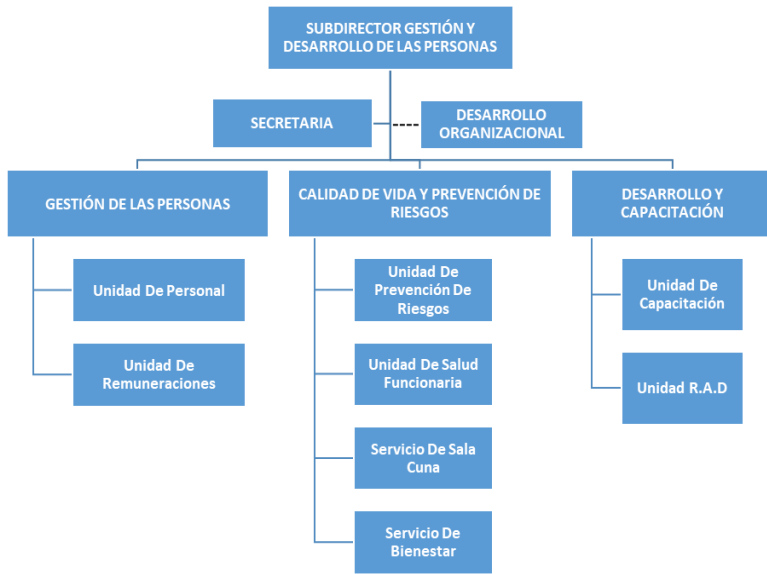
SUBDIRECTOR GESTIÓN Y DESARROLLO DE LAS PERSONAS

SECRETARIA

DESARROLLO ORGANIZACIONAL

GESTIÓN DE LAS PERSONAS

Unidad De Personal

Unidad De Remuneraciones

CALIDAD DE VIDA Y PREVENCIÓN DE RIESGOS

Unidad De Prevención De Riesgos

Unidad De Salud Funcionaria

Servicio De Sala Cuna

Servicio De Bienestar

DESARROLLO Y CAPACITACIÓN

Unidad De Capacitación

Unidad R.A.D